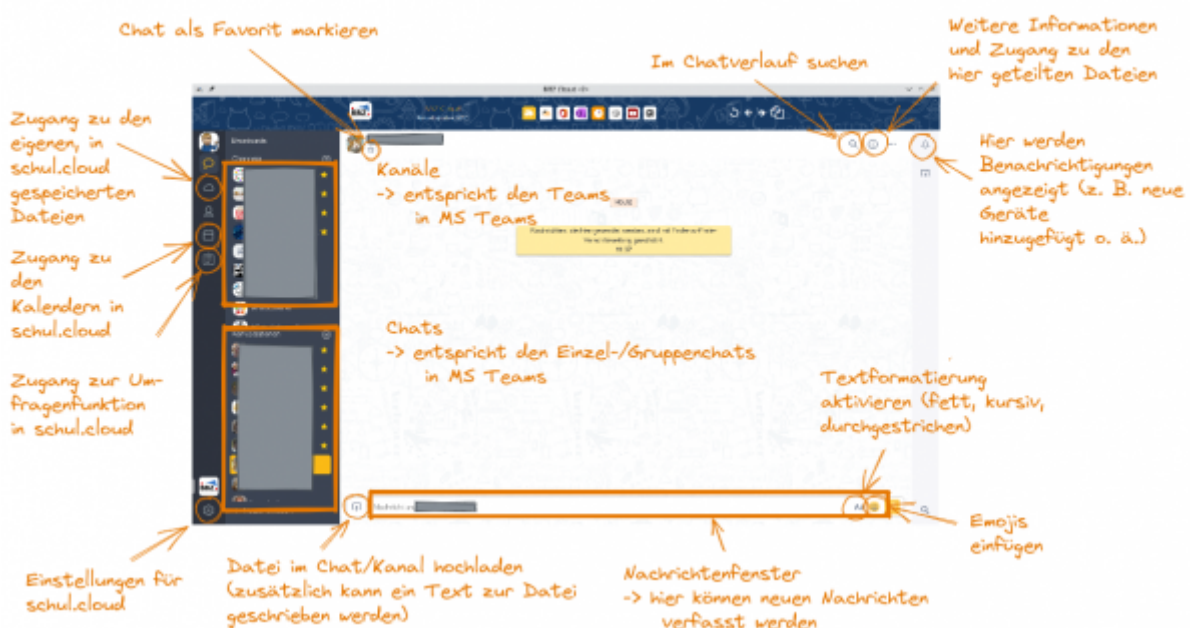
Chat als Favorit markieren

Im Chatverlauf suchen

Weitere Informationen und Zugang zu den hier geteilten Dateien

Zugang zu den eigenen, in schul.cloud gespeicherten Dateien

Hier werden Benachrichtigungen angezeigt (z. B. neue Geräte hinzugefügt o. ä.)

Kanäle
-> entspricht den Teams in MS Teams

Zugang zu den Kalendern in schul.cloud

Chats
-> entspricht den Einzel-/Gruppenchats in MS Teams

Zugang zur Umfragenfunktion in schul.cloud

Textformatierung aktivieren (fett, kursiv, durchgestrichen)

Emojis einfügen

Einstellungen für schul.cloud

Datei im Chat/Kanal hochladen (zusätzlich kann ein Text zur Datei geschrieben werden)

Nachrichtenfenster
-> hier können neuen Nachrichten verfasst werden